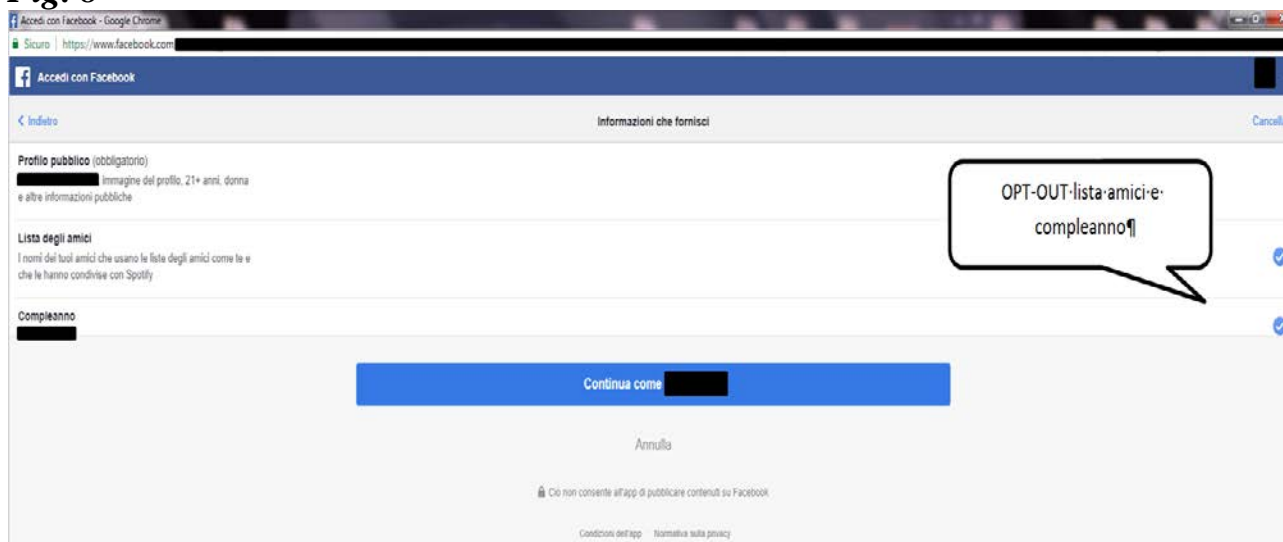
Fig. 6

Accedi con Facebook - Google Chrome

Sicuro | https://www.facebook.com

Accedi con Facebook

< Indietro

Informazioni che fornisci

Cancella

Profilo pubblico (obbligatorio)
Immagine del profilo, 21+ anni, donna e altre informazioni pubbliche

Lista degli amici
I nomi dei tuoi amici che usano le liste degli amici come te e che le hanno condivise con Spotify

Compleanno

OPT-OUT·lista·amici·e·compleanno¶

Continua come

Annulla

Ciò non consente all'app di pubblicare contenuti su Facebook

Condizioni dell'app Normativa sulla privacy